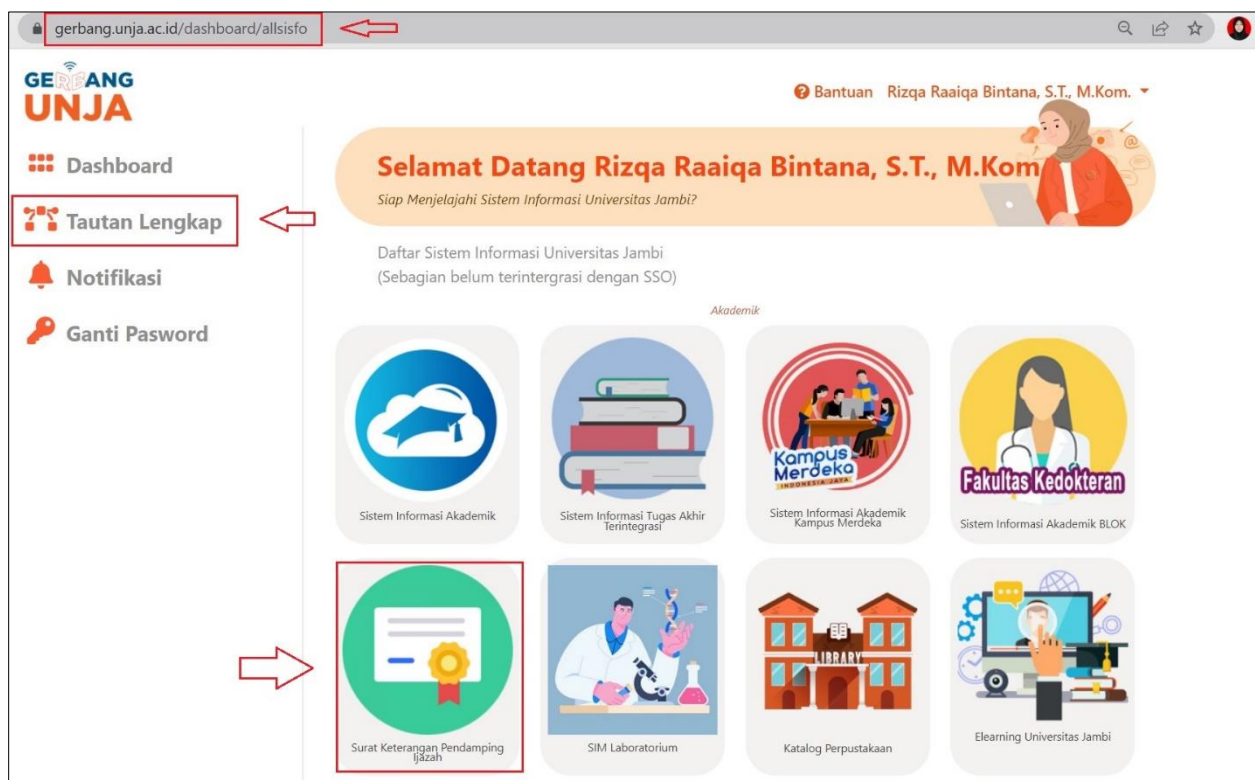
gerbang.unja.ac.id/dashboard/allsisfo

GERBANG UNJA

Dashboard

Tautan Lengkap

Notifikasi

Ganti Pasword

Bantuan Rizqa Raaiqa Bintana, S.T., M.Kom.

Selamat Datang Rizqa Raaiqa Bintana, S.T., M.Kom

Siap Menjelajahi Sistem Informasi Universitas Jambi?

Daftar Sistem Informasi Universitas Jambi
(Sebagian belum terintergrasi dengan SSO)

Akademik

Sistem Informasi Akademik

Sistem Informasi Tugas Akhir Terintegrasi

Kampus Merdeka INDONESIA JAYA

Sistem Informasi Akademik Kampus Merdeka

Fakultas Kedokteran

Sistem Informasi Akademik BLOK

Surat Keterangan Pendamping Ijazah

SIM Laboratorium

LIBRARY

Katalog Perpustakaan

Elearning Universitas Jambi